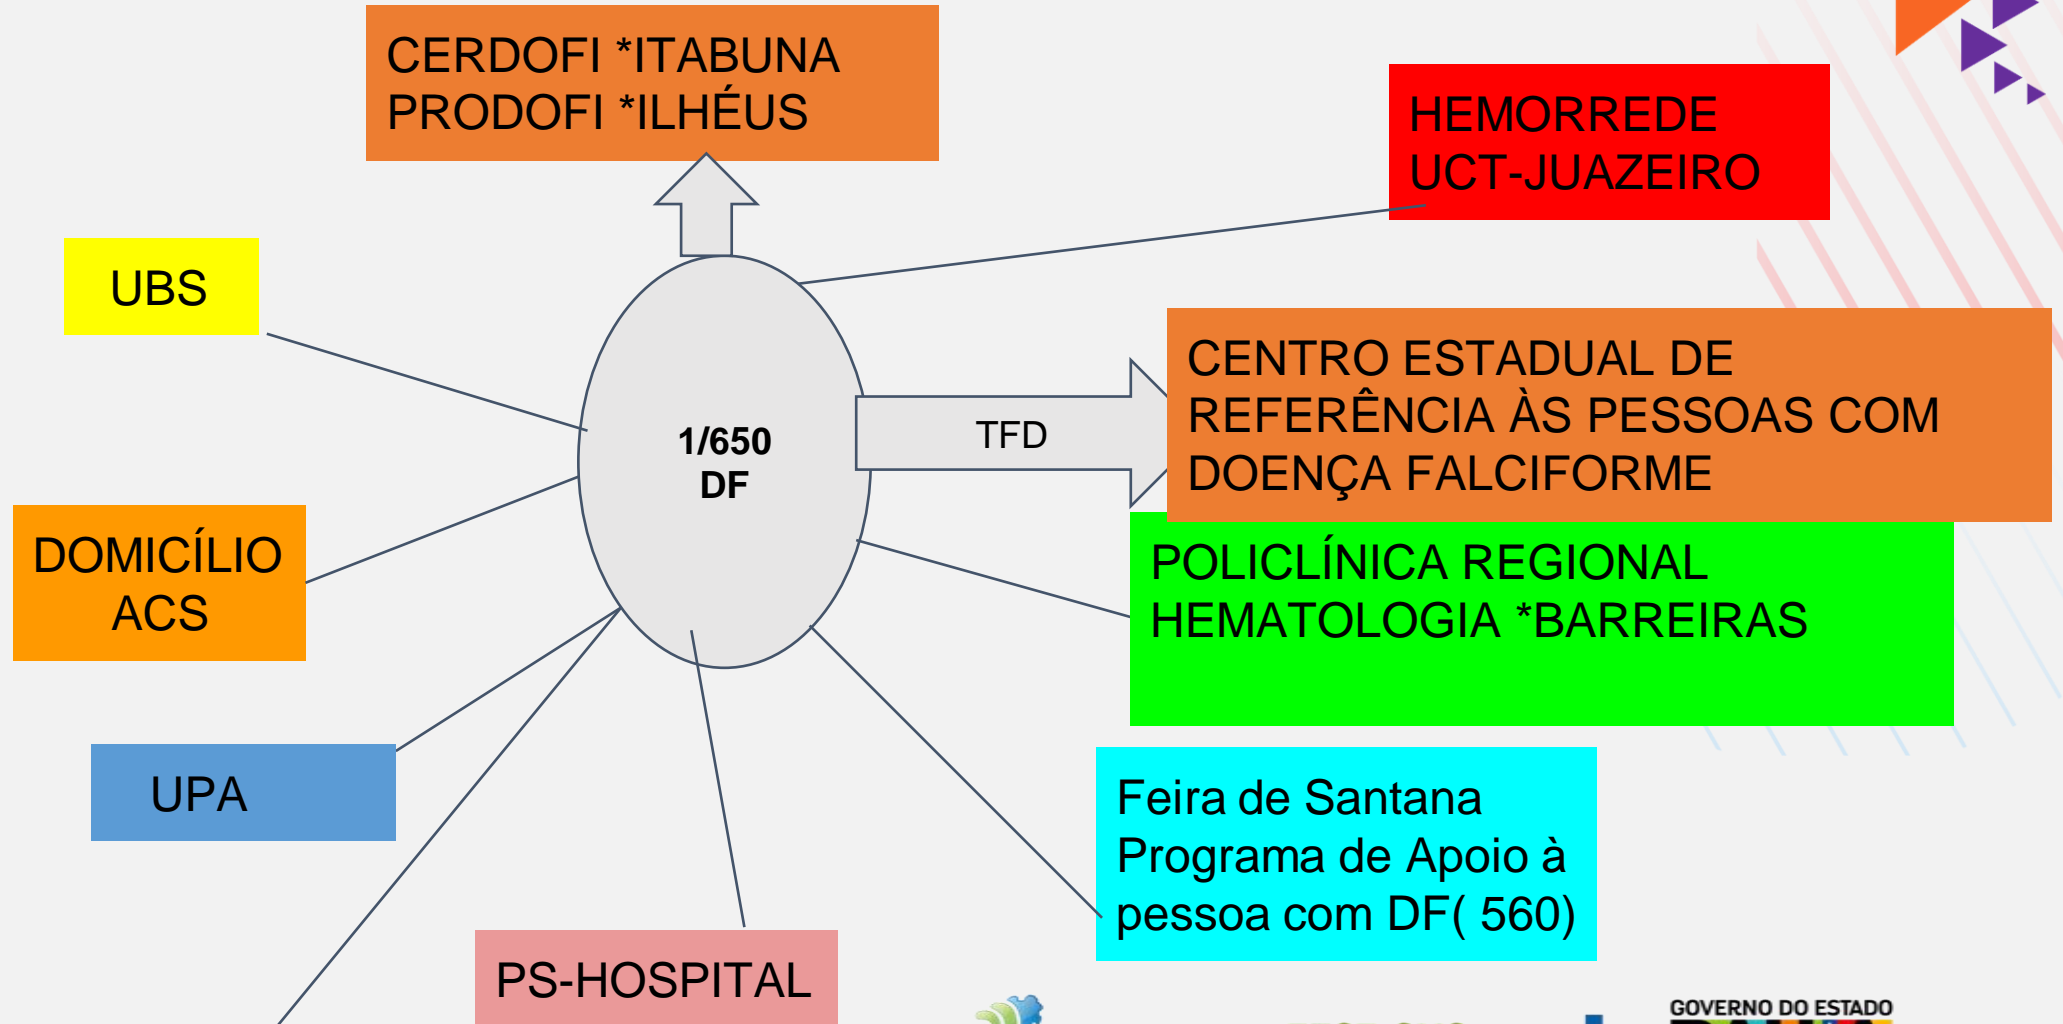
CERDOFI *ITABUNA
PRODOFI *ILHÉUS

HEMORREDE
UCT-JUAZEIRO

UBS

1/650
DF

TFD

CENTRO ESTADUAL DE REFERÊNCIA ÀS PESSOAS COM DOENÇA FALCIFORME

DOMICÍLIO
ACS

POLICLÍNICA REGIONAL
HEMATOLOGIA *BARREIRAS

UPA

Feira de Santana
Programa de Apoio à pessoa com DF( 560)

PS-HOSPITAL

GOVERNO DO ESTADO